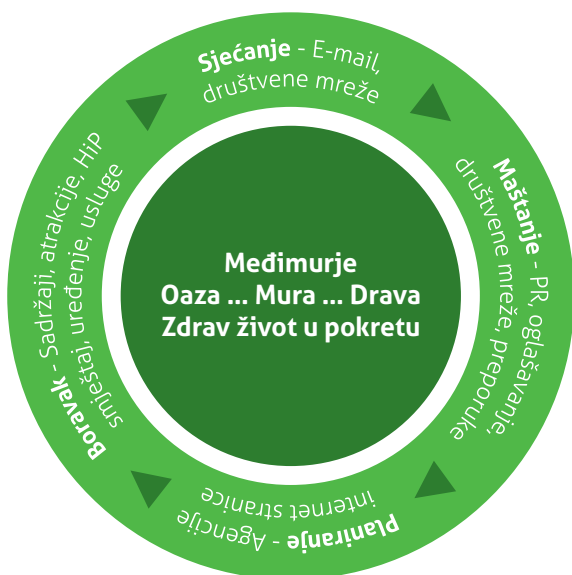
Sjećanje - E-mail, društvene mreže

Maštanje - PR, oglašavanje, društvene mreže, preporuke

Planiranje - Agencije internet stranice

Boravak - Sadržaji, atrakcije, HiP smještaj, uređenje, usluge

Međimurje
Oaza ... Mura ... Drava
Zdrav život u pokretu